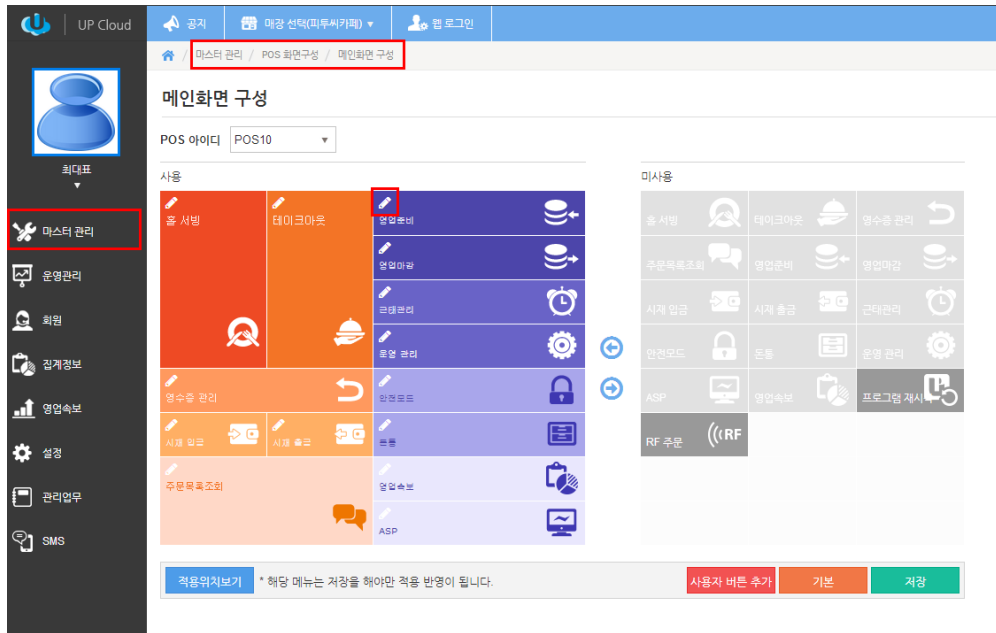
UP Cloud

공지 | 매장 선택(피투씨카페) ▾ | 웹 로그인

마스터 관리 / POS 화면구성 / 메인화면 구성

최대표
▾

마스터 관리
운영관리
회원
집계정보
영업속보
설정
관리업무
SMS

메인화면 구성

POS 아이디 POS10 ▾

사용

홀 서빙
테이크아웃
영업준비
영업마감
근태관리
운영 관리
영수증 관리
안전모드
시재 입금
시재 출금
돈통
주문목록조회
영업속보
ASP

미사용

홀 서빙
테이크아웃
영수증 관리
주문목록조회
영업준비
영업마감
시재 입금
시재 출금
근태관리
안전모드
돈통
운영 관리
ASP
영업속보
프로그램 재시작
RF 주문
((RF

적용위치보기 * 해당 메뉴는 저장을 해야만 적용 반영이 됩니다.

사용자 버튼 추가
기본
저장